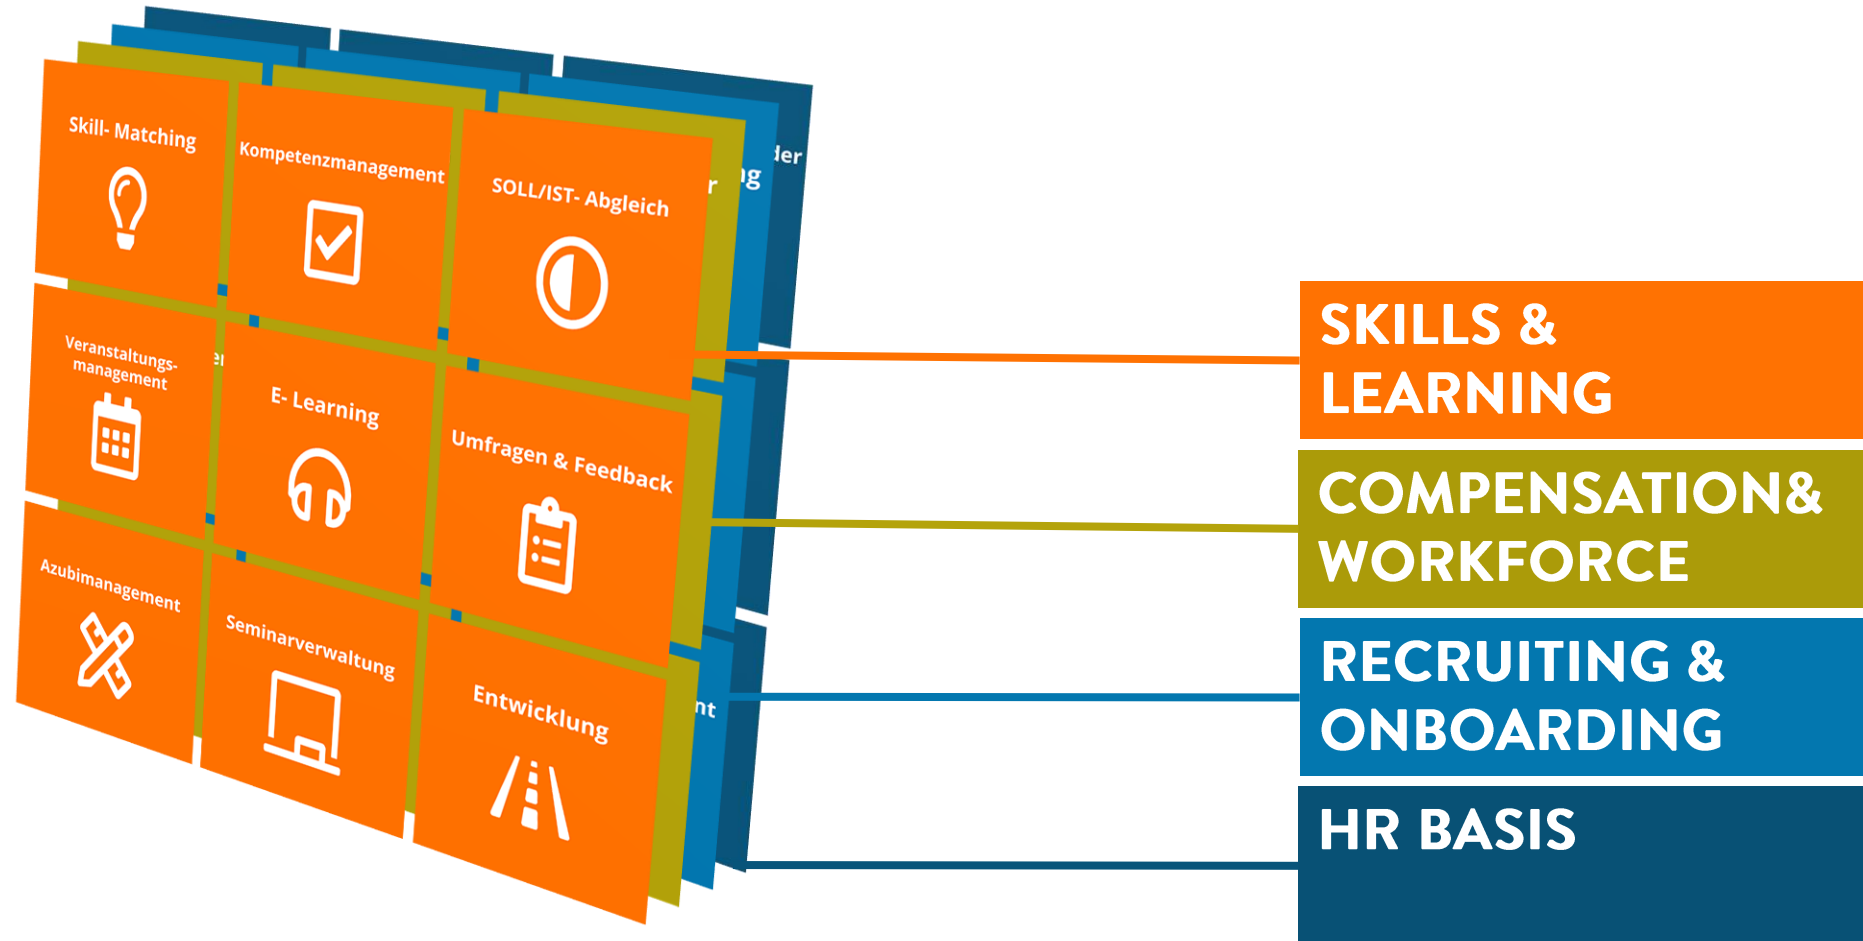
Skill- Matching

Kompetenzmanagement

SOLL/IST- Abgleich

der

r ng

Veranstaltungsmanagement

E- Learning

Umfragen & Feedback

Azubimanagement

Seminarverwaltung

Entwicklung

nt

SKILLS & LEARNING

COMPENSATION& WORKFORCE

RECRUITING & ONBOARDING

HR BASIS